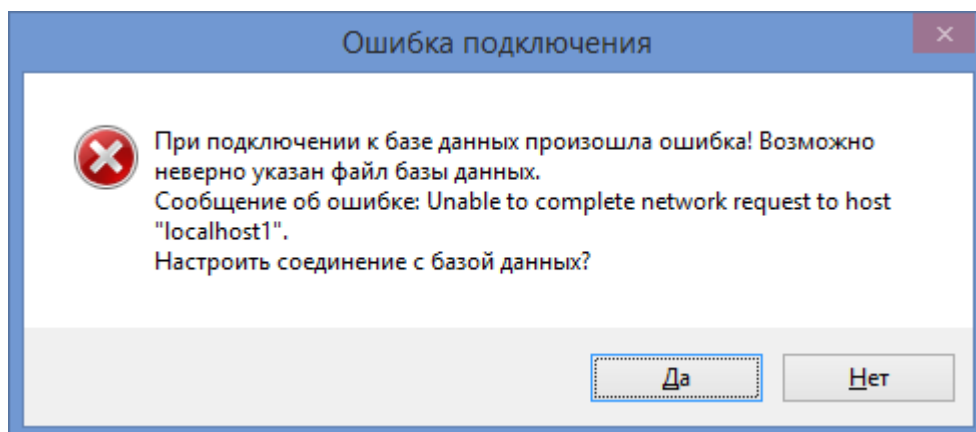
Ошибка подключения

При подключении к базе данных произошла ошибка! Возможно неверно указан файл базы данных.
Сообщение об ошибке: Unable to complete network request to host "localhost1".
Настроить соединение с базой данных?

Да

Нет